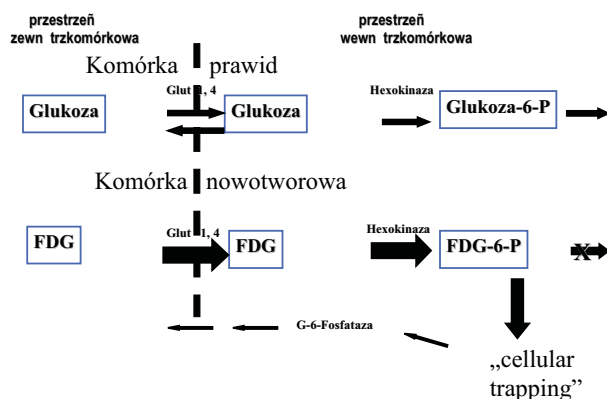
przestrzeń zewn trzkomórkowa

przestrzeń wewn trzkomórkowa

Komórka prawid

Glukoza

Glut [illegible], 4

Glukoza

Hexokinaza

Glukoza-6-P

Komórka nowotworowa

FDG

Glut 1, 4

FDG

Hexokinaza

FDG-6-P

X

G-6-Fosfataza

„cellular trapping"